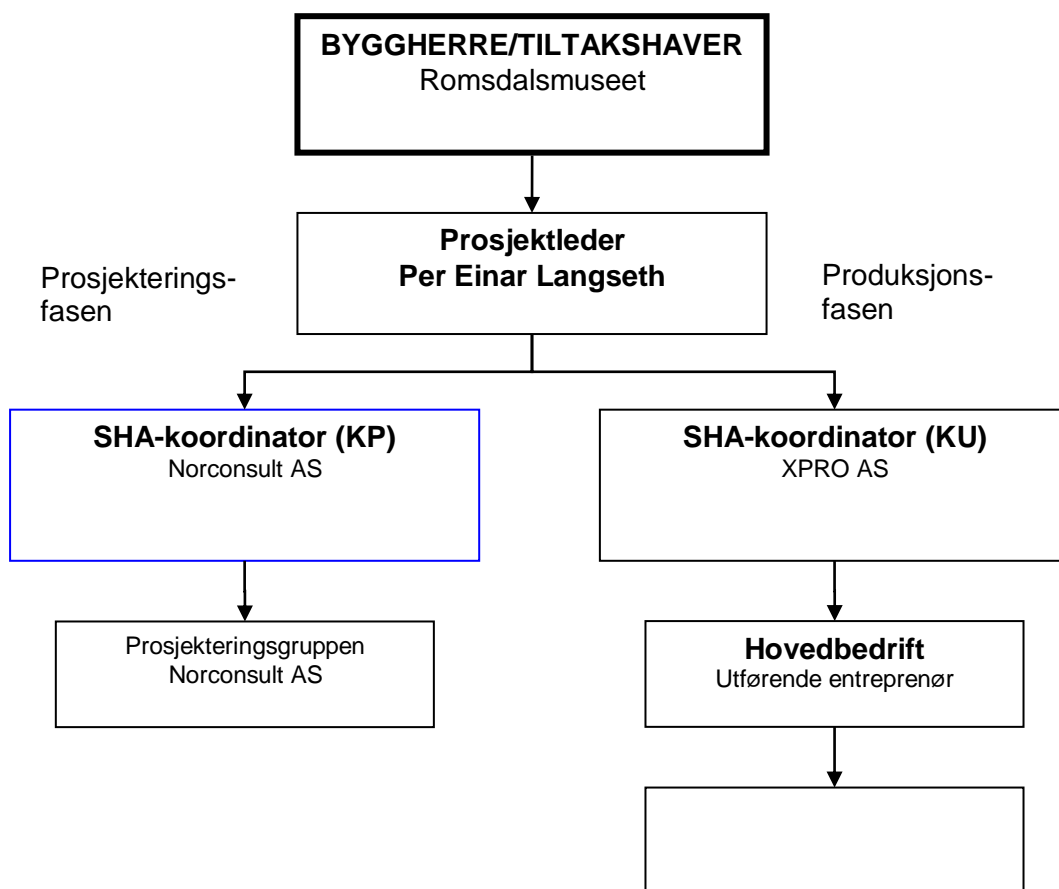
**BYGGHERRE/TILTAKSHAVER**
Romsdalsmuseet

**Prosjektleder**
**Per Einar Langseth**

Prosjekteringsfasen

Produksjonsfasen

**SHA-koordinator (KP)**
Norconsult AS

**SHA-koordinator (KU)**
XPRO AS

Prosjekteringsgruppen
Norconsult AS

**Hovedbedrift**
Utførende entreprenør